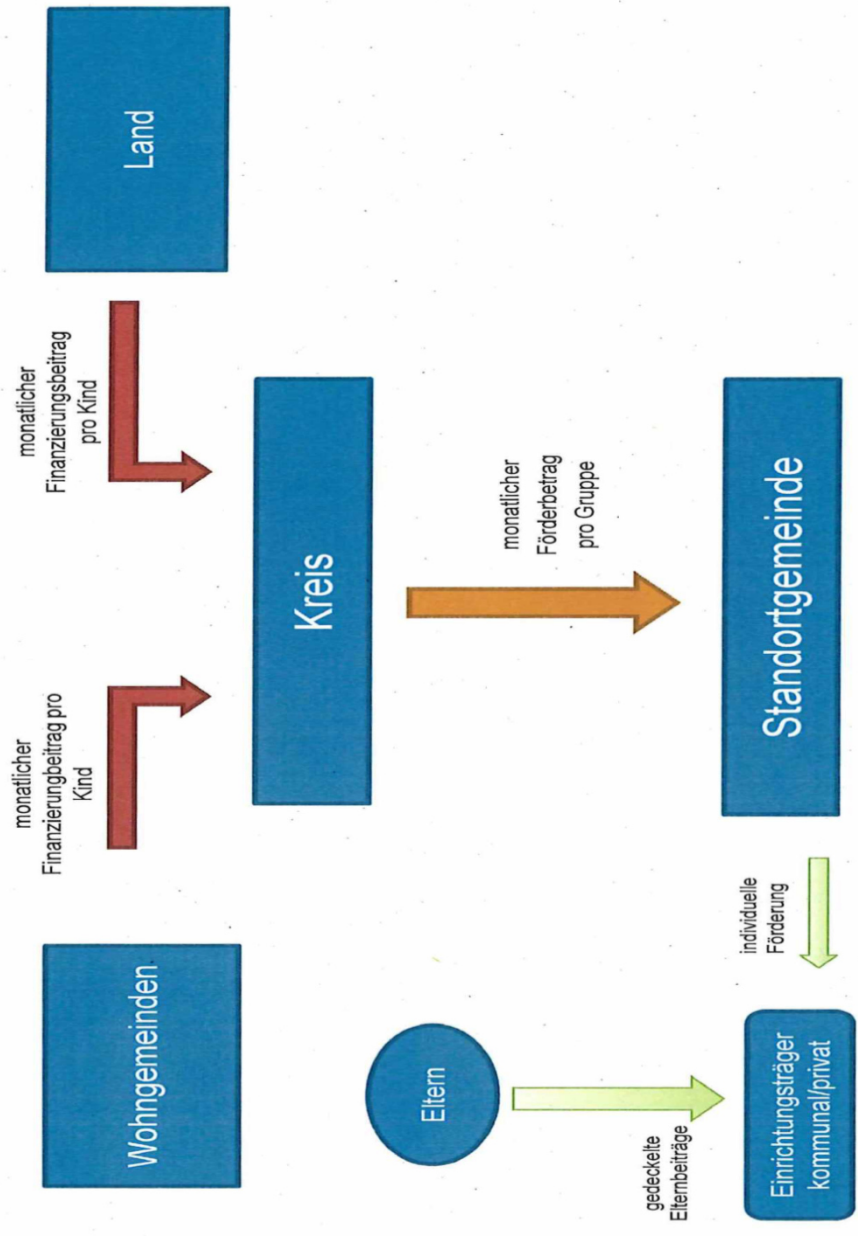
Land

monatlicher Finanzierungsbeitrag pro Kind

Kreis

monatlicher Finanzierungbeitrag pro Kind

Wohngemeinden

monatlicher Förderbetrag pro Gruppe

Standortgemeinde

individuelle Förderung

Eltern

gedeckelte Elternbeiträge

Einrichtungsträger kommunal/privat